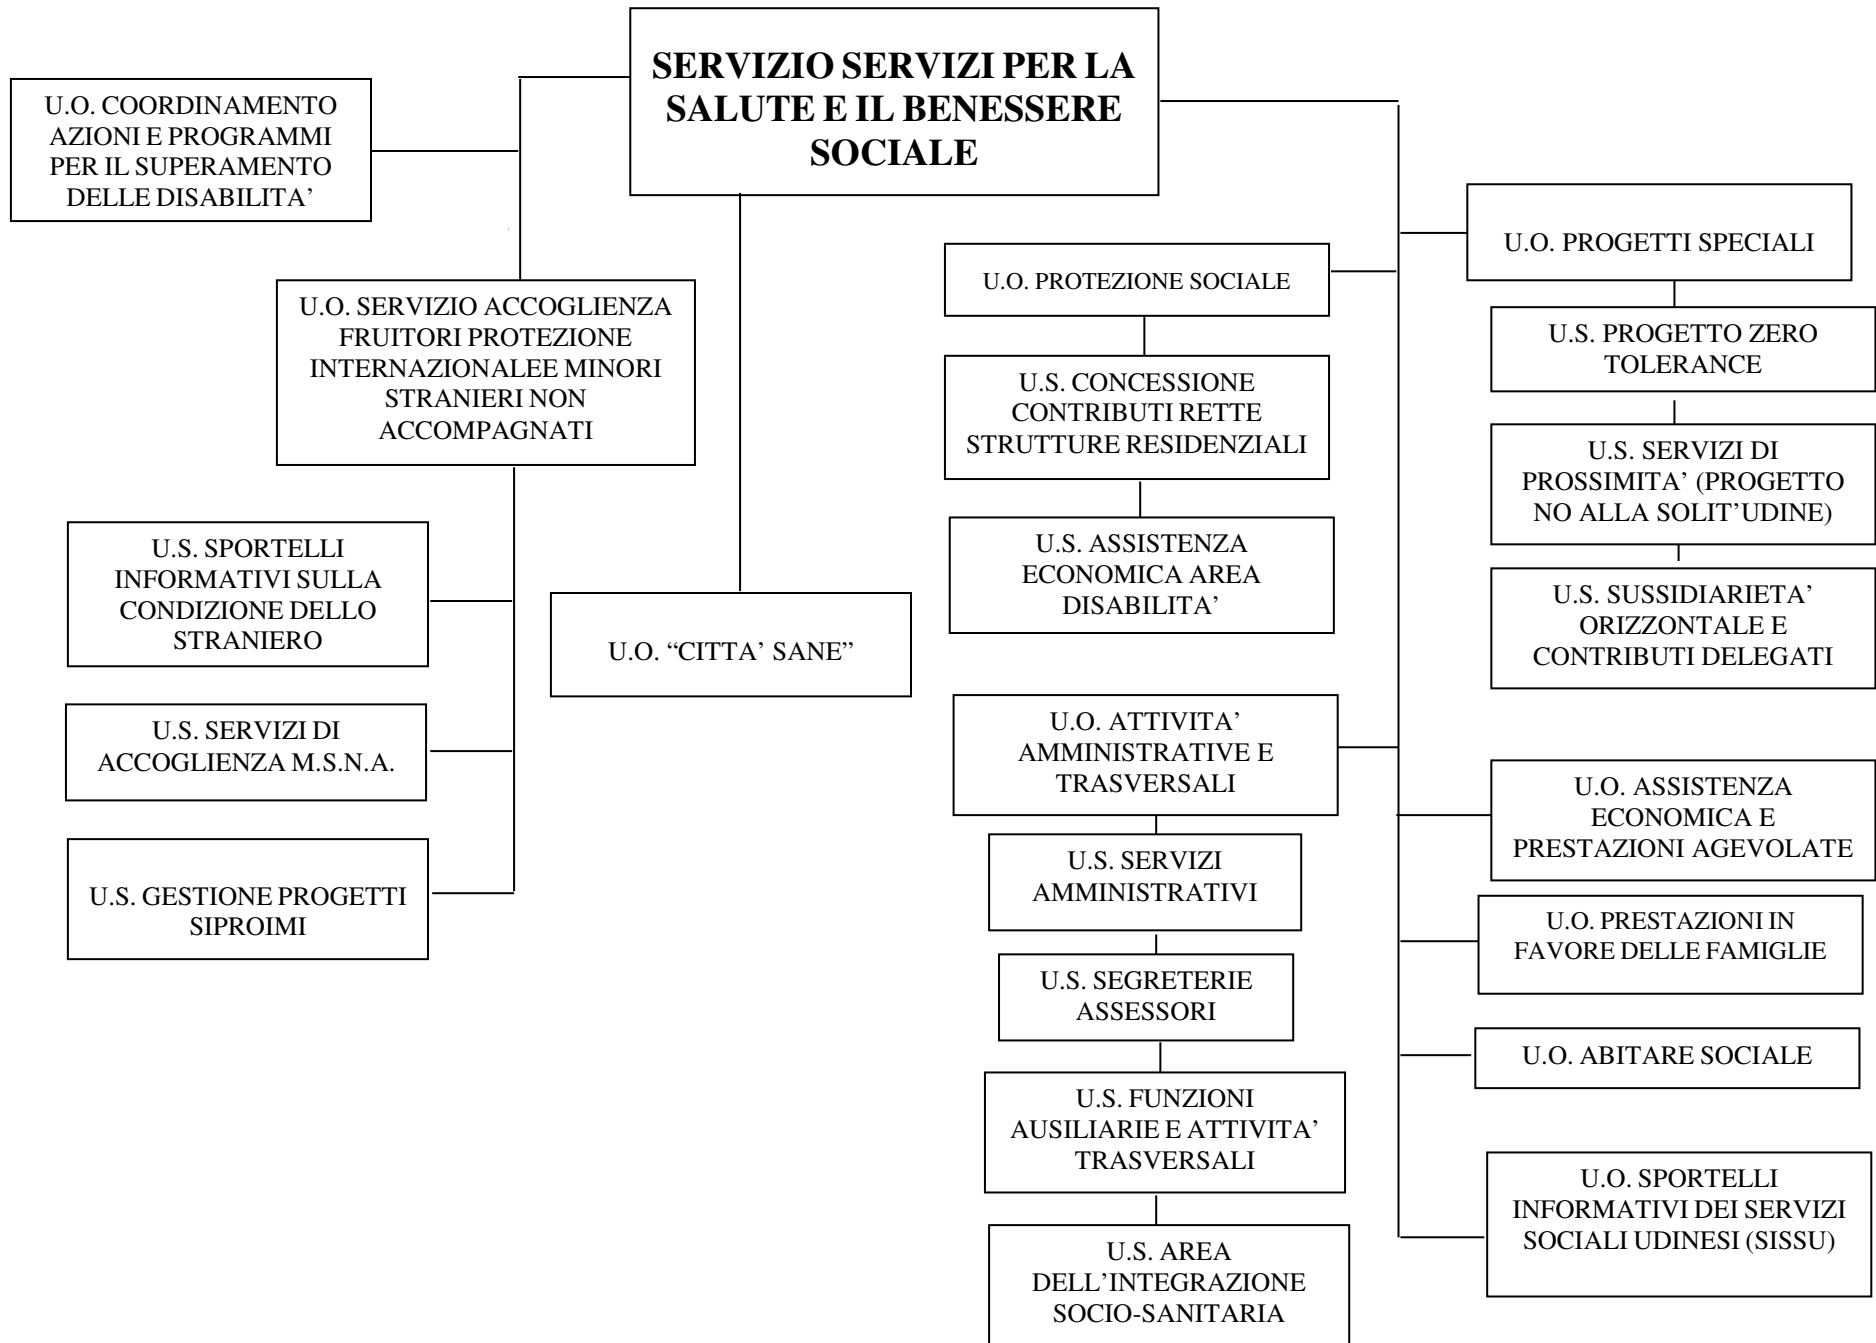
SERVIZIO SERVIZI PER LA SALUTE E IL BENESSERE SOCIALE

U.O. COORDINAMENTO AZIONI E PROGRAMMI PER IL SUPERAMENTO DELLE DISABILITA'

U.O. SERVIZIO ACCOGLIENZA FRUITORI PROTEZIONE INTERNAZIONALEE MINORI STRANIERI NON ACCOMPAGNATI

U.S. SPORTELLI INFORMATIVI SULLA CONDIZIONE DELLO STRANIERO

U.S. SERVIZI DI ACCOGLIENZA M.S.N.A.

U.S. GESTIONE PROGETTI SIPROIMI

U.O. "CITTA' SANE"

U.O. PROTEZIONE SOCIALE

U.S. CONCESSIONE CONTRIBUTI RETTE STRUTTURE RESIDENZIALI

U.S. ASSISTENZA ECONOMICA AREA DISABILITA'

U.O. ATTIVITA' AMMINISTRATIVE E TRASVERSALI

U.S. SERVIZI AMMINISTRATIVI

U.S. SEGRETERIE ASSESSORI

U.S. FUNZIONI AUSILIARIE E ATTIVITA' TRASVERSALI

U.S. AREA DELL'INTEGRAZIONE SOCIO-SANITARIA

U.O. PROGETTI SPECIALI

U.S. PROGETTO ZERO TOLERANCE

U.S. SERVIZI DI PROSSIMITA' (PROGETTO NO ALLA SOLIT'UDINE)

U.S. SUSSIDIARIETA' ORIZZONTALE E CONTRIBUTI DELEGATI

U.O. ASSISTENZA ECONOMICA E PRESTAZIONI AGEVOLATE

U.O. PRESTAZIONI IN FAVORE DELLE FAMIGLIE

U.O. ABITARE SOCIALE

U.O. SPORTELLI INFORMATIVI DEI SERVIZI SOCIALI UDINESI (SISSU)